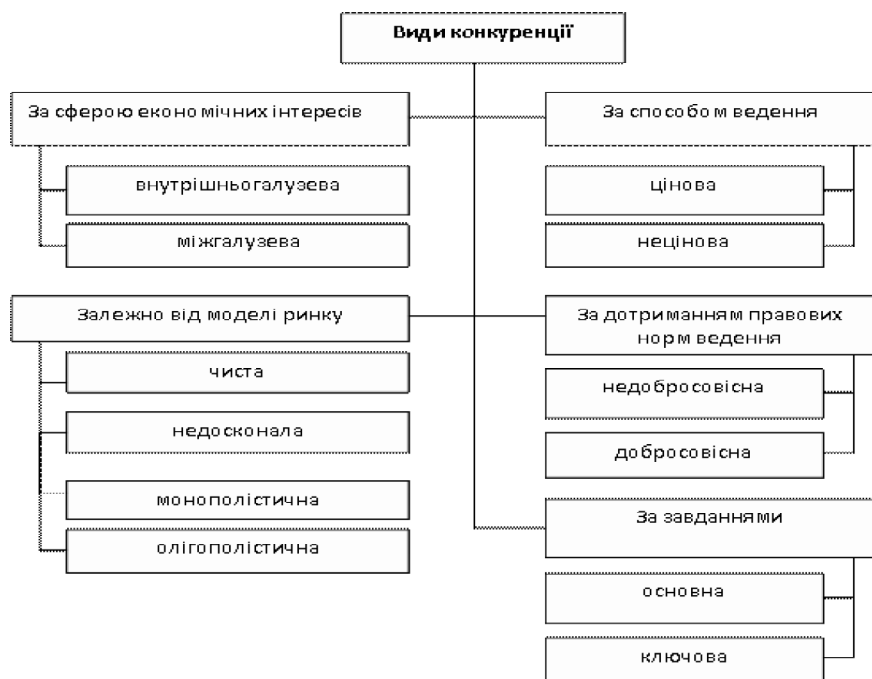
Види конкуренції

За сферою економічних інтересів

внутрішньогалузева

міжгалузева

Залежно від моделі ринку

чиста

недосконала

монополістична

олігополістична

За способом ведення

цінова

нецінова

За дотриманням правових норм ведення

недобросовісна

добросовісна

За завданнями

основна

ключова